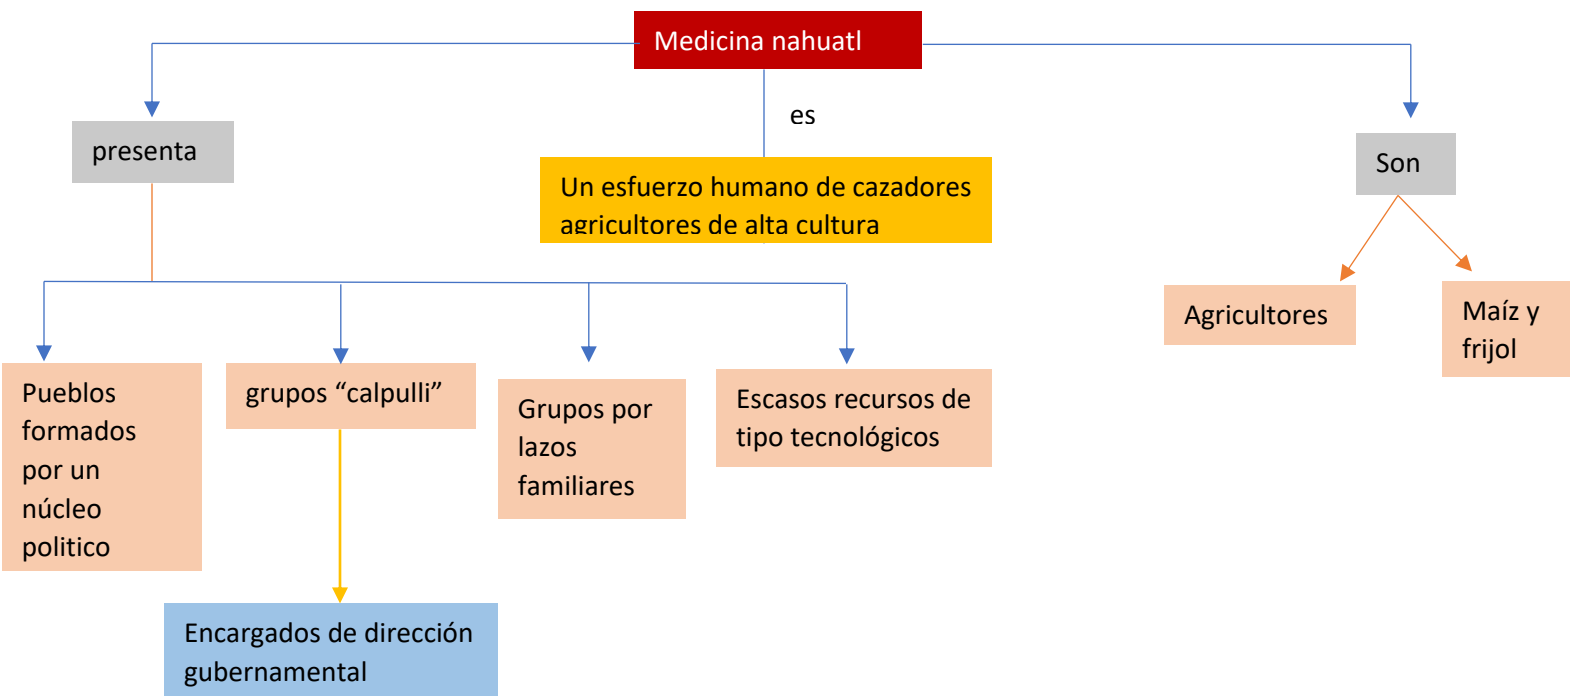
Medicina nahuatl

presenta

es

Un esfuerzo humano de cazadores agricultores de alta cultura

Son

Agricultores

Maíz y frijol

Pueblos formados por un núcleo politico

grupos “calpulli”

Grupos por lazos familiares

Escasos recursos de tipo tecnológicos

Encargados de dirección gubernamental